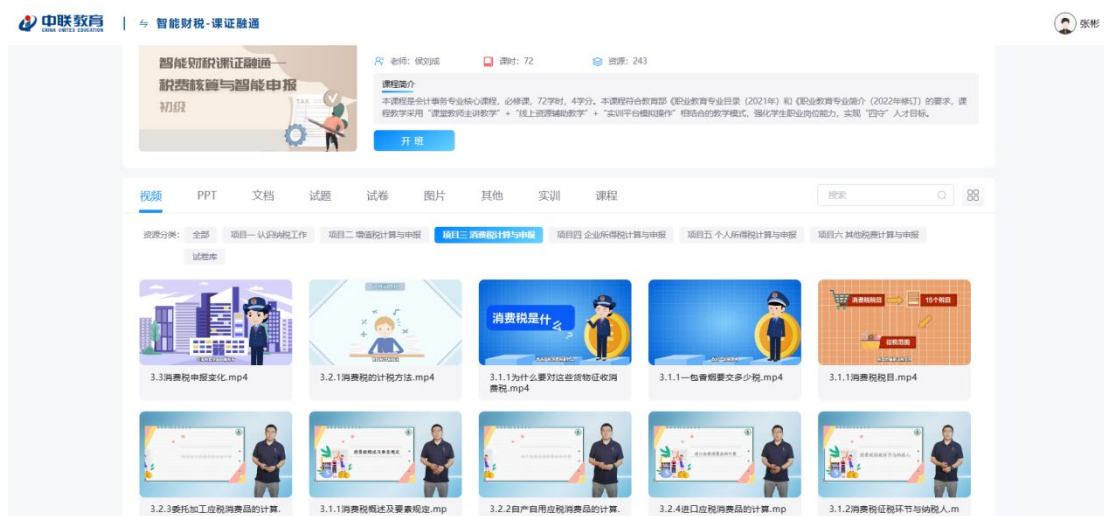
中联教育
CHINA UNITED EDUCATION
智能财税-课证融通
张彬

智能财税课证融通——税费核算与智能申报
初级

老师：侯刘咸　课时：72　资源：243

课程简介
本课程是会计事务专业核心课程，必修课，72学时，4学分。本课程符合教育部《职业教育专业目录（2021年）》和《职业教育专业简介（2022年修订）》的要求，课程教学采用"课堂教师主讲教学"+"线上资源辅助教学"+"实训平台模拟操作"相结合的教学模式，强化学生职业岗位能力，实现"四守"人才目标。

开 班

视频　PPT　文档　试题　试卷　图片　其他　实训　课程

搜索

资源分类：全部　项目一 认识纳税工作　项目二 增值税计算与申报　项目三 消费税计算与申报　项目四 企业所得税计算与申报　项目五 个人所得税计算与申报　项目六 其他税费计算与申报　试卷库

3.3消费税申报变化.mp4

3.2.1消费税的计税方法.mp4

消费税是什么
3.1.1为什么要对这些货物征收消费税.mp4

3.1.1一包香烟要交多少税.mp4

消费税税目　15个税目　征税范围
3.1.1消费税税目.mp4

3.2.3委托加工应税消费品的计算.

消费税概述及要素规定
3.1.1消费税概述及要素规定.mp

3.2.2自产自用应税消费品的计算.

3.2.4进口应税消费品的计算.mp

3.1.2消费税征税环节与纳税人.m